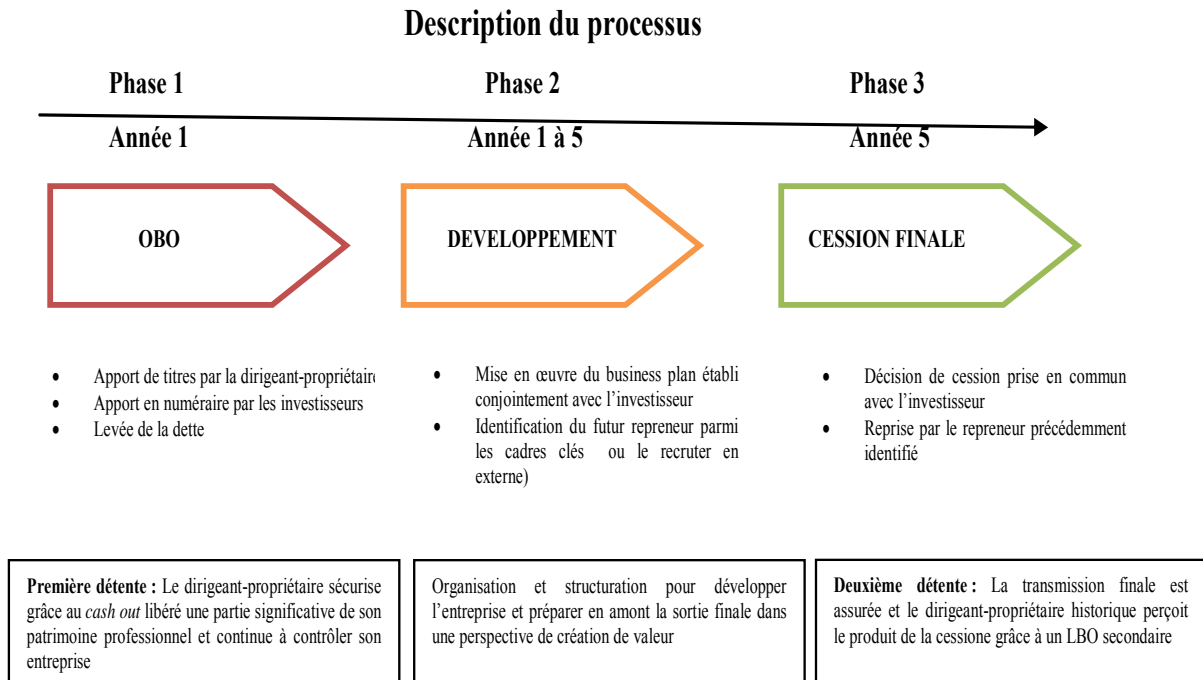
Description du processus

Phase 1

Année 1

OBO

- Apport de titres par la dirigeant-propriétair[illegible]
- Apport en numéraire par les investisseurs
- Levée de la dette

Première détente : Le dirigeant-propriétaire sécurise grâce au *cash out* libéré une partie significative de son patrimoine professionnel et continue à contrôler son entreprise

Phase 2

Année 1 à 5

DEVELOPPEMENT

- Mise en œuvre du business plan établi conjointement avec l'investisseur
- Identification du futur repreneur parmi les cadres clés ou le recruter en externe)

Organisation et structuration pour développer l'entreprise et préparer en amont la sortie finale dans une perspective de création de valeur

Phase 3

Année 5

CESSION FINALE

- Décision de cession prise en commun avec l'investisseur
- Reprise par le repreneur précédemment identifié

Deuxième détente : La transmission finale est assurée et le dirigeant-propriétaire historique perçoit le produit de la cessione grâce à un LBO secondaire